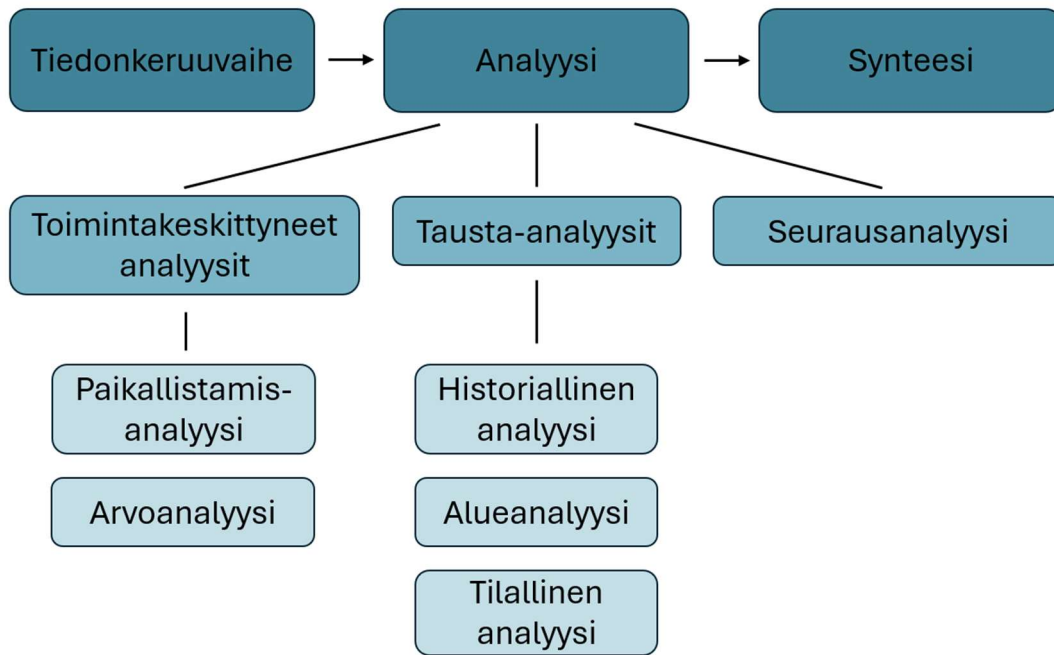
Tiedonkeruuvaihe → Analyysi → Synteesi

Toimintakeskittyneet analyysit

Tausta-analyysit

Seurausanalyysi

Paikallistamis-analyysi

Arvoanalyysi

Historiallinen analyysi

Alueanalyysi

Tilallinen analyysi